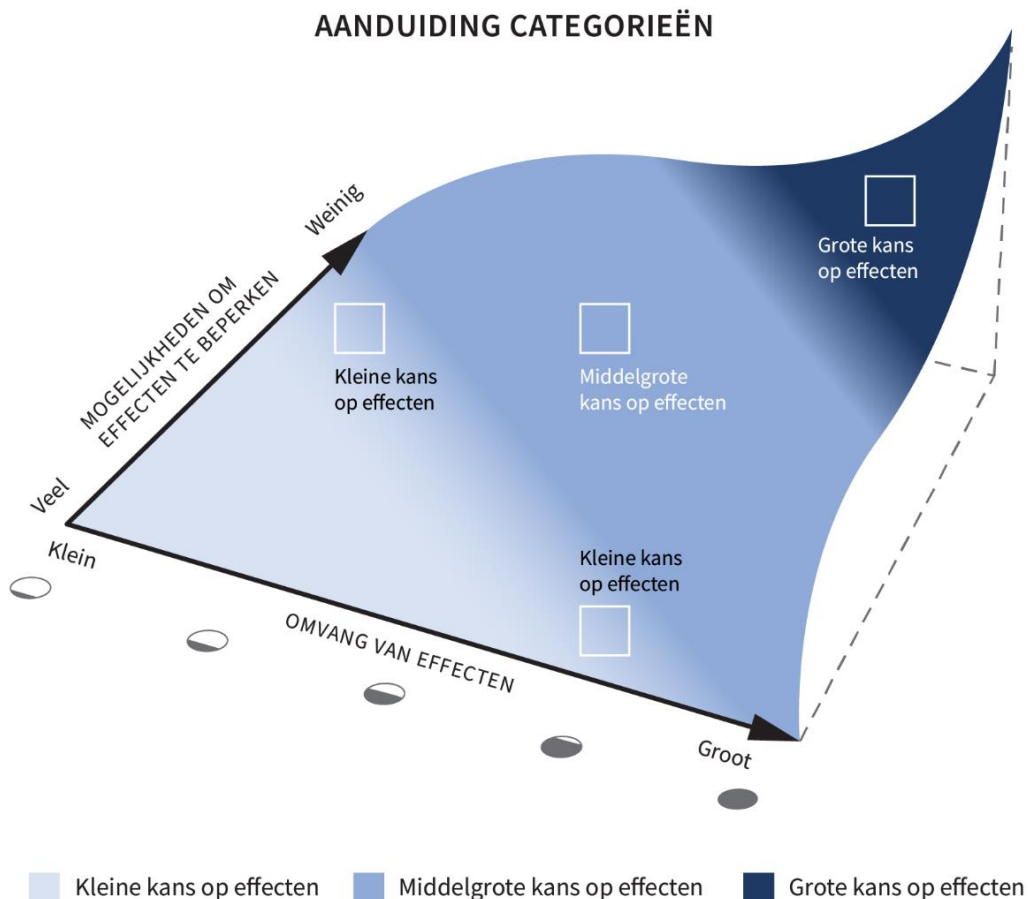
AANDUIDING CATEGORIEËN

Weinig

MOGELIJKHEDEN OM EFFECTEN TE BEPERKEN

Veel

Klein

OMVANG VAN EFFECTEN

Groot

Kleine kans op effecten

Middelgrote kans op effecten

Grote kans op effecten

Kleine kans op effecten

Kleine kans op effecten
Middelgrote kans op effecten
Grote kans op effecten